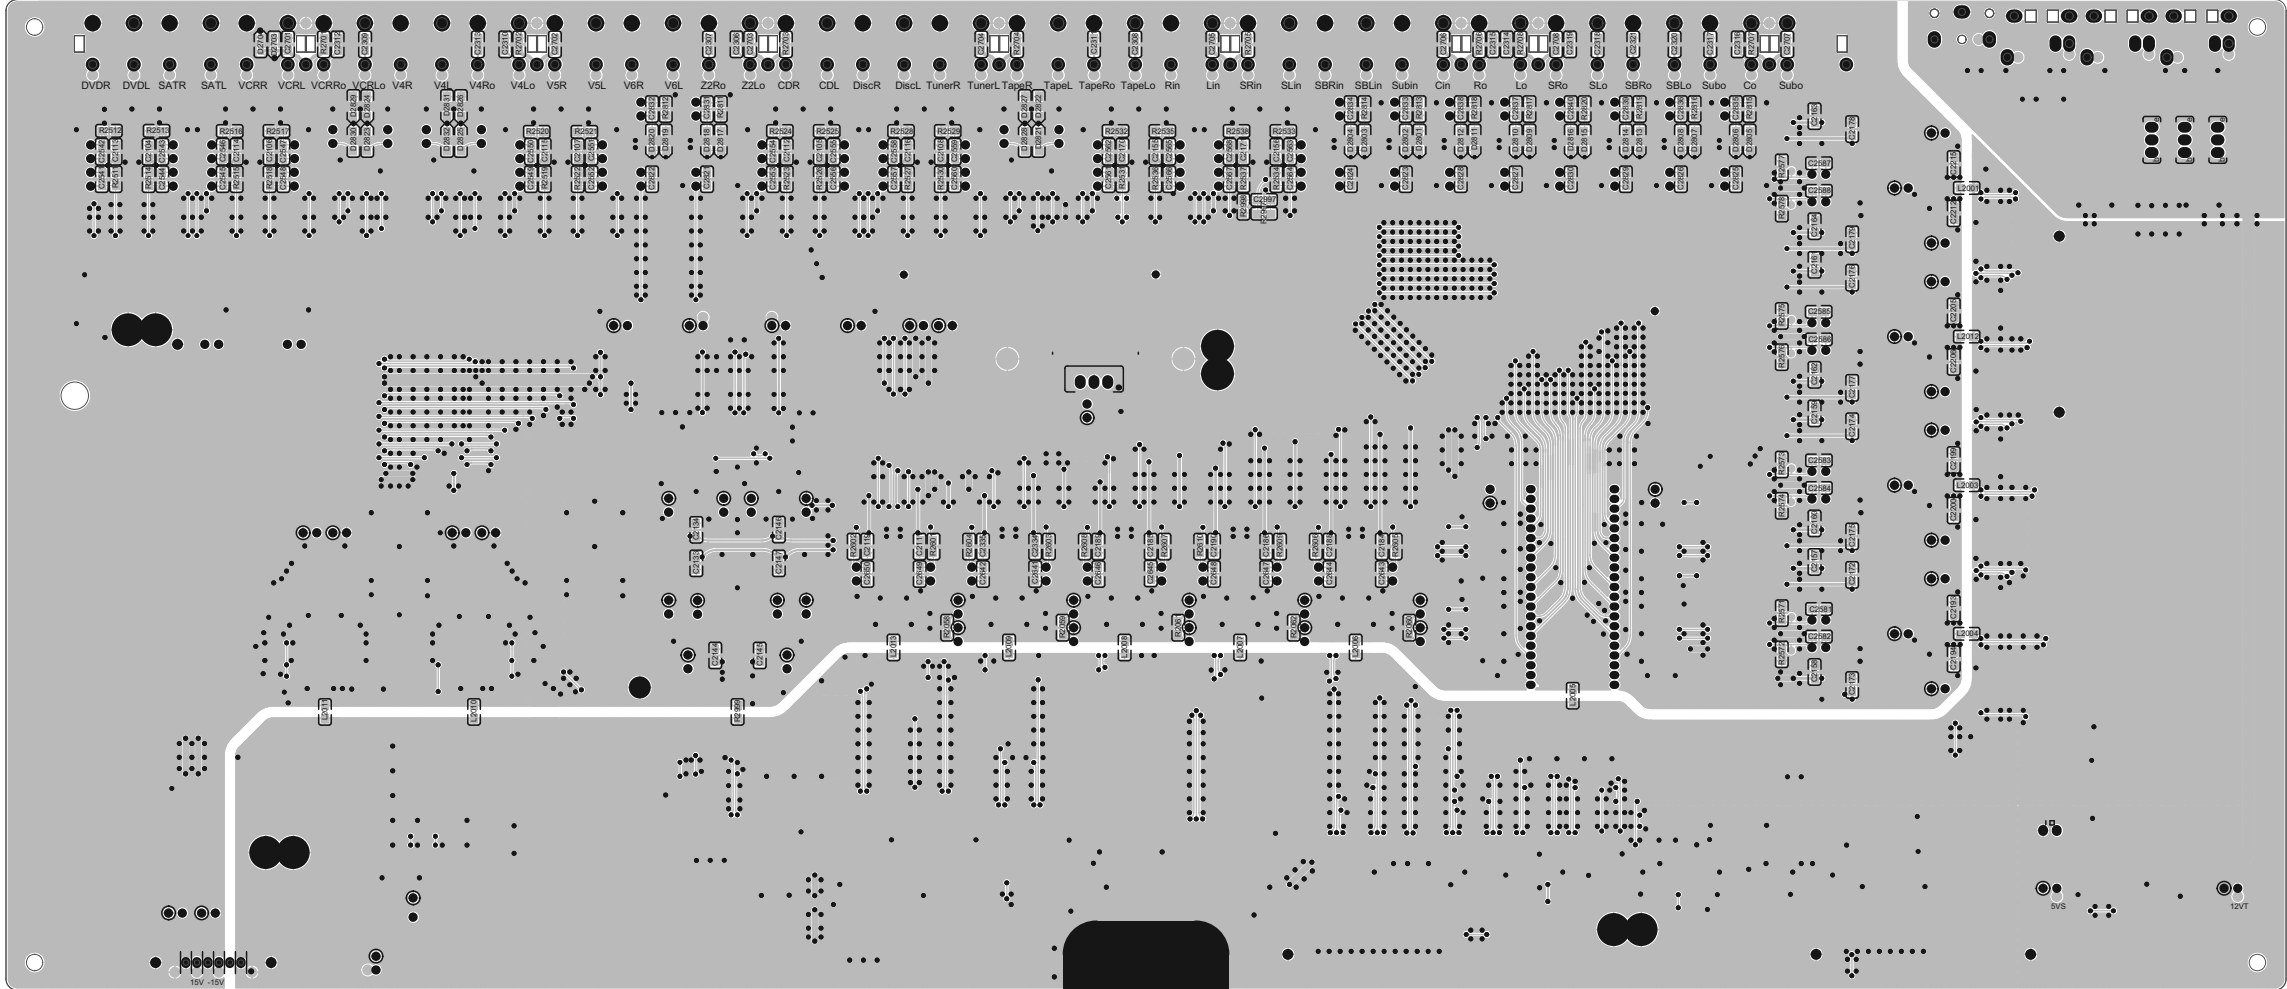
DVDR DVDL SATR SATL VCRR VCRL VCRRo VCRLo V4R V4L V4Ro V4Lo V5R V5L V6R V6L Z2Ro Z2Lo CDR CDL DiscR DiscL TunerR TunerL TapeR TapeL TapeRo TapeLo Rin Lin SRin SLin SBRin SBLin Subin Cin Ro Lo SRo SLo SBRo SBLo Subo Co Subo

R2512 R2513 R2516 R2517 R2520 R2521 R2524 R2525 R2528 R2529 R2532 R2535 R2536 R2533

C2587 C2588 C2585 C2586 C2583 C2584 C2581 C2582 C2597

L2001 L2002 L2003 L2004

5VS 12VT

15V -15V